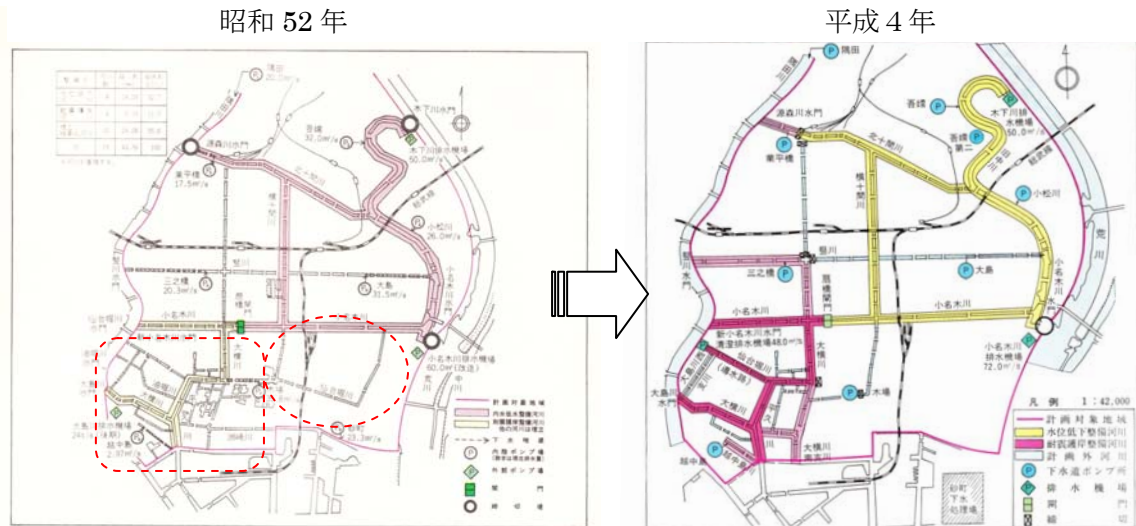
昭和 52 年

隅田川水門
木下川水門
吾嬬 32.0m³/s
木下川排水機場 50.0m³/s
業平橋 17.5m³/s
小松川 26.0m³/s
竪川
三之橋 20.3m³/s
大島 31.5m³/s
小名木川
扇橋閘門
仙台堀川水門
小名木川排水機場 60.0m³/s（改造）
大横川
大島川排水機場（未完）
越中島 2.87m³/s
23.3m³/s
荒川

平成 4 年

隅田
源森川水門
業平橋
北十間川
吾嬬
吾嬬第二
木下川排水機場 50.0m³/s
旧中川
横十間川
小松川
竪川
三之橋
大島
荒川
扇橋閘門
小名木川
新小名木川水門
清澄排水機場 48.0m³/s
仙台堀川
（清水池）
大横川
大島川水門
越中島
大横川
平久川
木場
小名木川排水機場 72.0m³/s
凡 例　1：42,000
計画対象地域
水位低下整備河川
耐震護岸整備河川
計画外河川
下水道ポンプ所
排水機場
閘門
樋門
砂町下水処理場